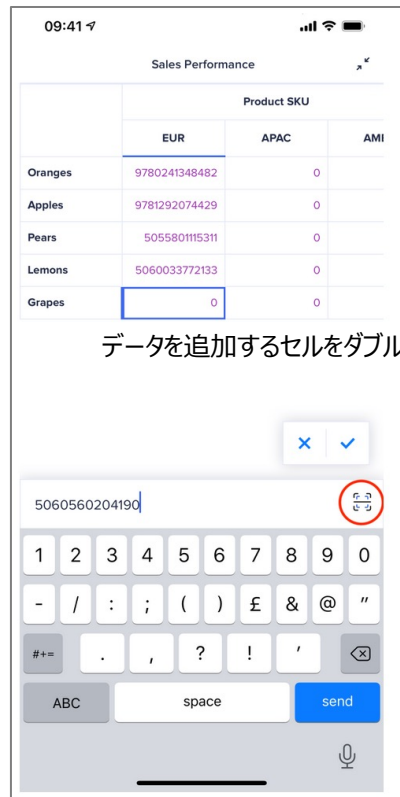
09:41

Sales Performance

| | Product SKU | | |
|---|---|---|---|
| | EUR | APAC | AMI |
| Oranges | 9780241348482 | 0 | |
| Apples | 9781292074429 | 0 | |
| Pears | 5055801115311 | 0 | |
| Lemons | 5060033772133 | 0 | |
| Grapes | 0 | 0 | |

データを追加するセルをダブル

5060560204190

1 2 3 4 5 6 7 8 9 0
- / : ; ( ) £ & @ "
#+= . , ? ! '
ABC space send